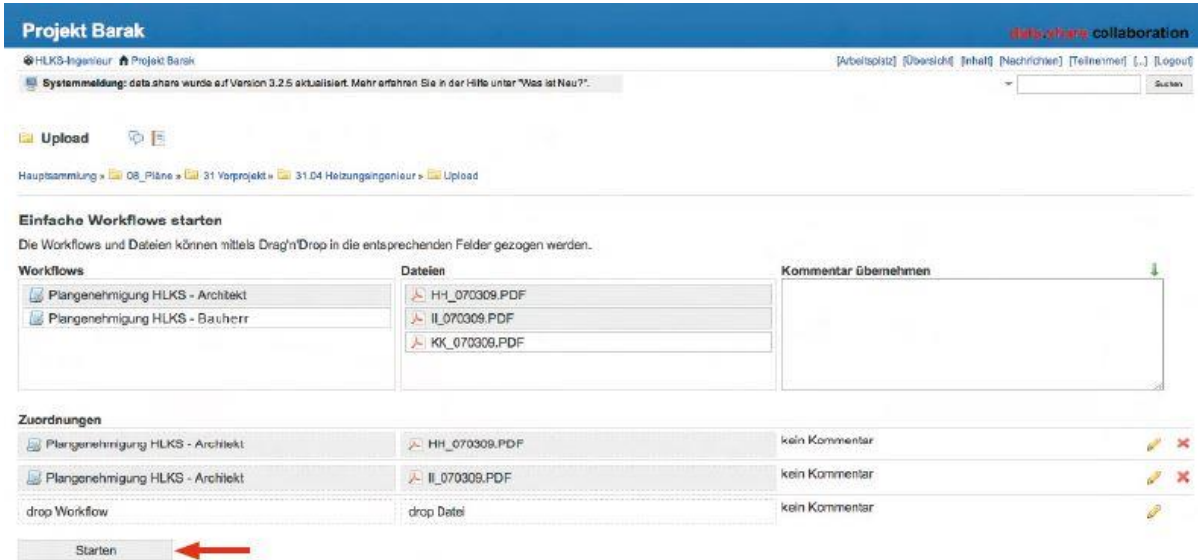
Projekt Barak

data.share collaboration

HLKS-Ingenieur Projekt Barak

[Arbeitsplatz] [Übersicht] [Inhalt] [Nachrichten] [Teilnehmer] [..] [Logout]

Systemmeldung: data.share wurde auf Version 3.2.5 aktualisiert. Mehr erfahren Sie in der Hilfe unter "Was ist Neu?".

Suchen

Upload

Hauptsammlung » 08_Pläne » 31 Vorprojekt » 31.04 Heizungsingenieur » Upload

Einfache Workflows starten

Die Workflows und Dateien können mittels Drag'n'Drop in die entsprechenden Felder gezogen werden.

| Workflows | Dateien | Kommentar übernehmen |
|---|---|---|
| Plangenehmigung HLKS - Architekt | HH_070309.PDF | |
| Plangenehmigung HLKS - Bauherr | II_070309.PDF | |
| | KK_070309.PDF | |

Zuordnungen

| | | |
|---|---|---|
| Plangenehmigung HLKS - Architekt | HH_070309.PDF | kein Kommentar |
| Plangenehmigung HLKS - Architekt | II_070309.PDF | kein Kommentar |
| drop Workflow | drop Datei | kein Kommentar |

Starten